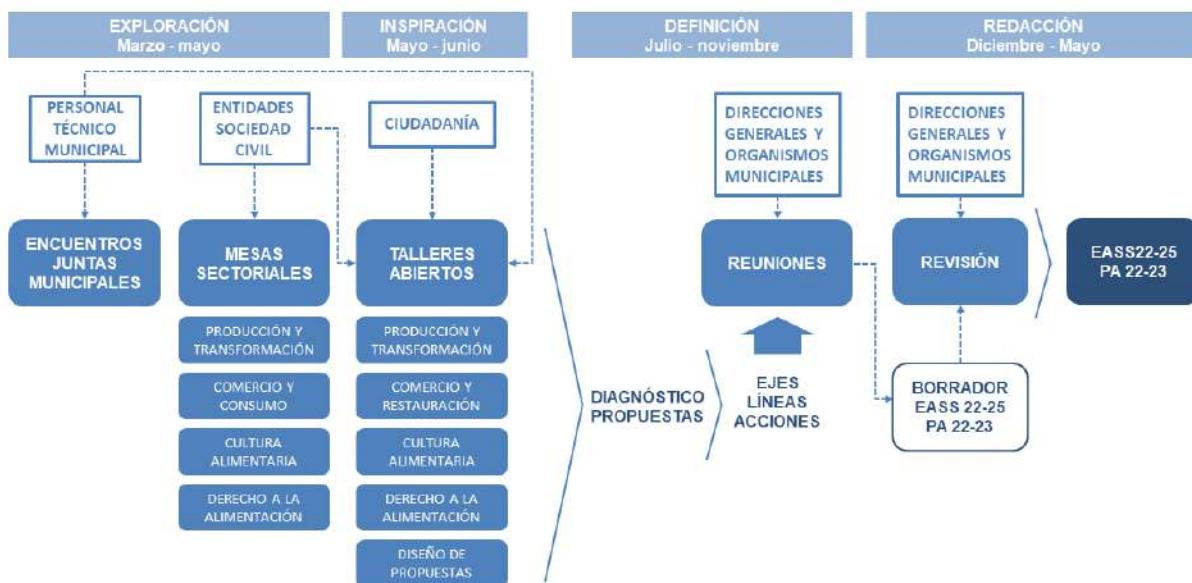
EXPLORACIÓN
Marzo - mayo

INSPIRACIÓN
Mayo - junio

DEFINICIÓN
Julio - noviembre

REDACCIÓN
Diciembre - Mayo

PERSONAL TÉCNICO MUNICIPAL

ENTIDADES SOCIEDAD CIVIL

CIUDADANÍA

ENCUENTROS JUNTAS MUNICIPALES

MESAS SECTORIALES

PRODUCCIÓN Y TRANSFORMACIÓN

COMERCIO Y CONSUMO

CULTURA ALIMENTARIA

DERECHO A LA ALIMENTACIÓN

TALLERES ABIERTOS

PRODUCCIÓN Y TRANSFORMACIÓN

COMERCIO Y RESTAURACIÓN

CULTURA ALIMENTARIA

DERECHO A LA ALIMENTACIÓN

DISEÑO DE PROPUESTAS

DIAGNÓSTICO PROPUESTAS

DIRECCIONES GENERALES Y ORGANISMOS MUNICIPALES

REUNIONES

EJES LÍNEAS ACCIONES

DIRECCIONES GENERALES Y ORGANISMOS MUNICIPALES

REVISIÓN

BORRADOR EASS 22-25 PA 22-23

EASS22-25 PA 22-23